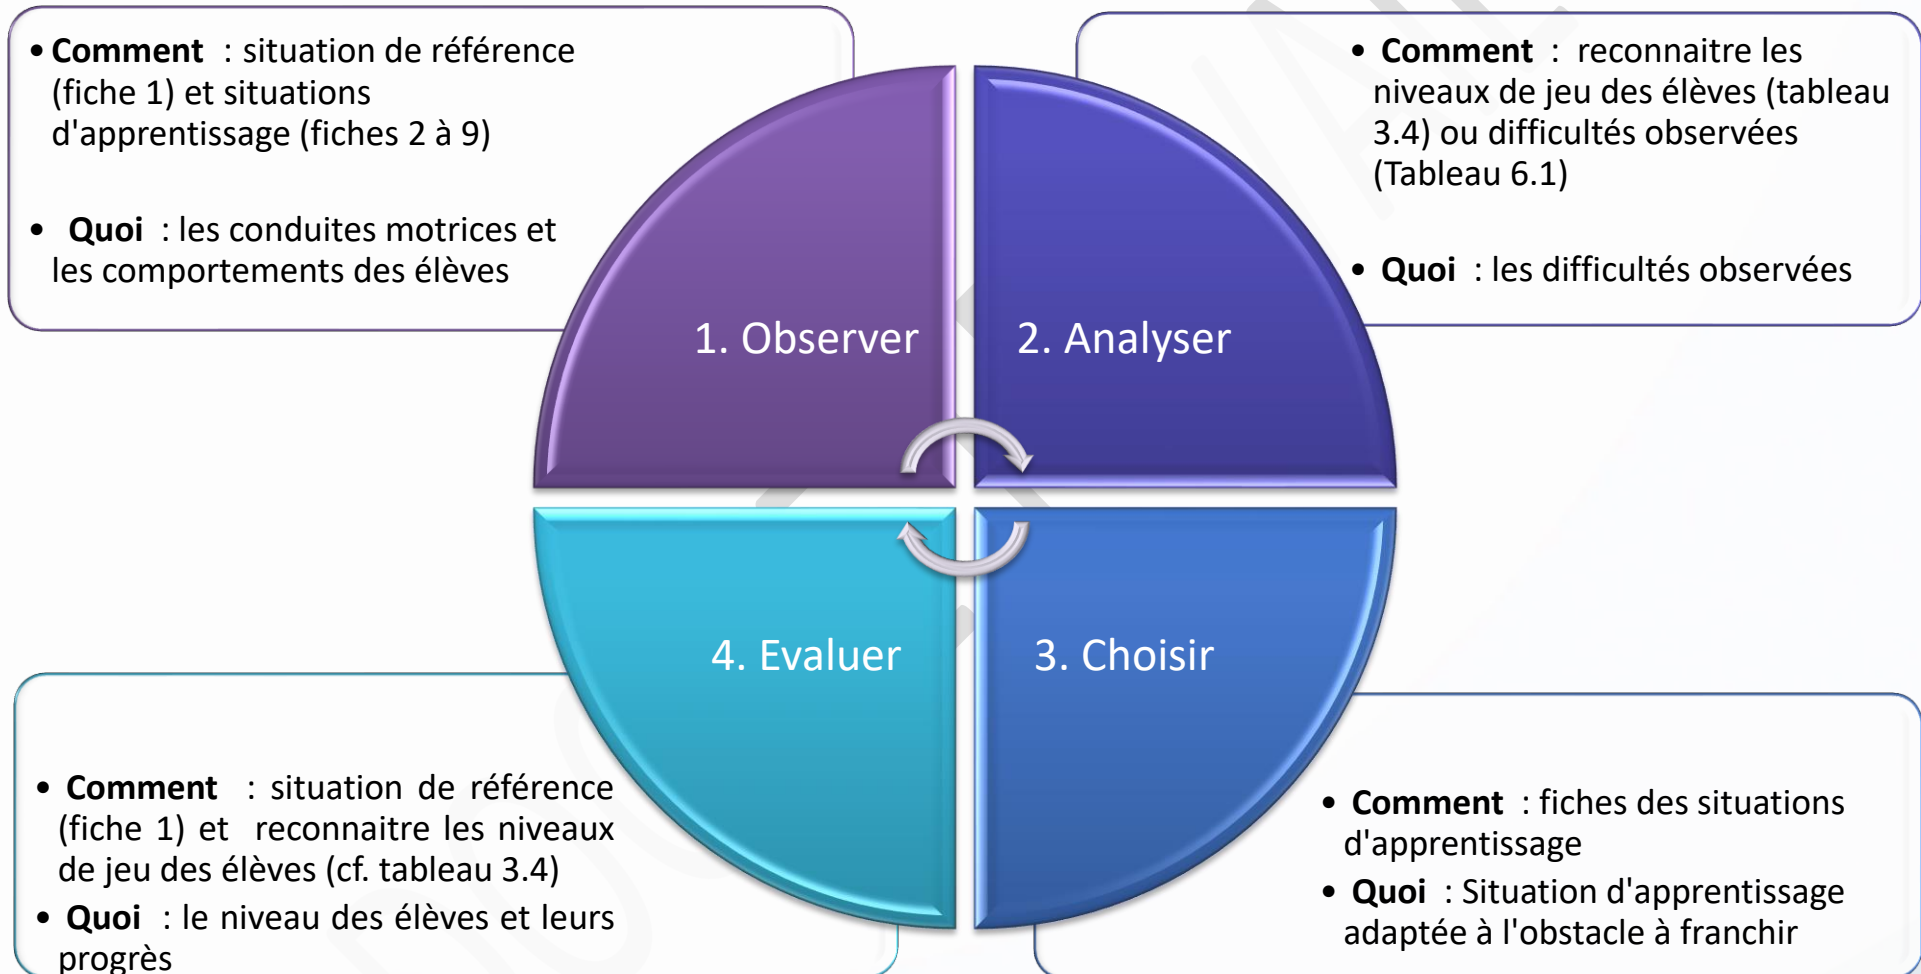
• **Comment** : situation de référence (fiche 1) et situations d'apprentissage (fiches 2 à 9)

• **Quoi** : les conduites motrices et les comportements des élèves

• **Comment** : reconnaitre les niveaux de jeu des élèves (tableau 3.4) ou difficultés observées (Tableau 6.1)

• **Quoi** : les difficultés observées

1. Observer

2. Analyser

4. Evaluer

3. Choisir

• **Comment** : situation de référence (fiche 1) et reconnaitre les niveaux de jeu des élèves (cf. tableau 3.4)

• **Quoi** : le niveau des élèves et leurs progrès

• **Comment** : fiches des situations d'apprentissage

• **Quoi** : Situation d'apprentissage adaptée à l'obstacle à franchir